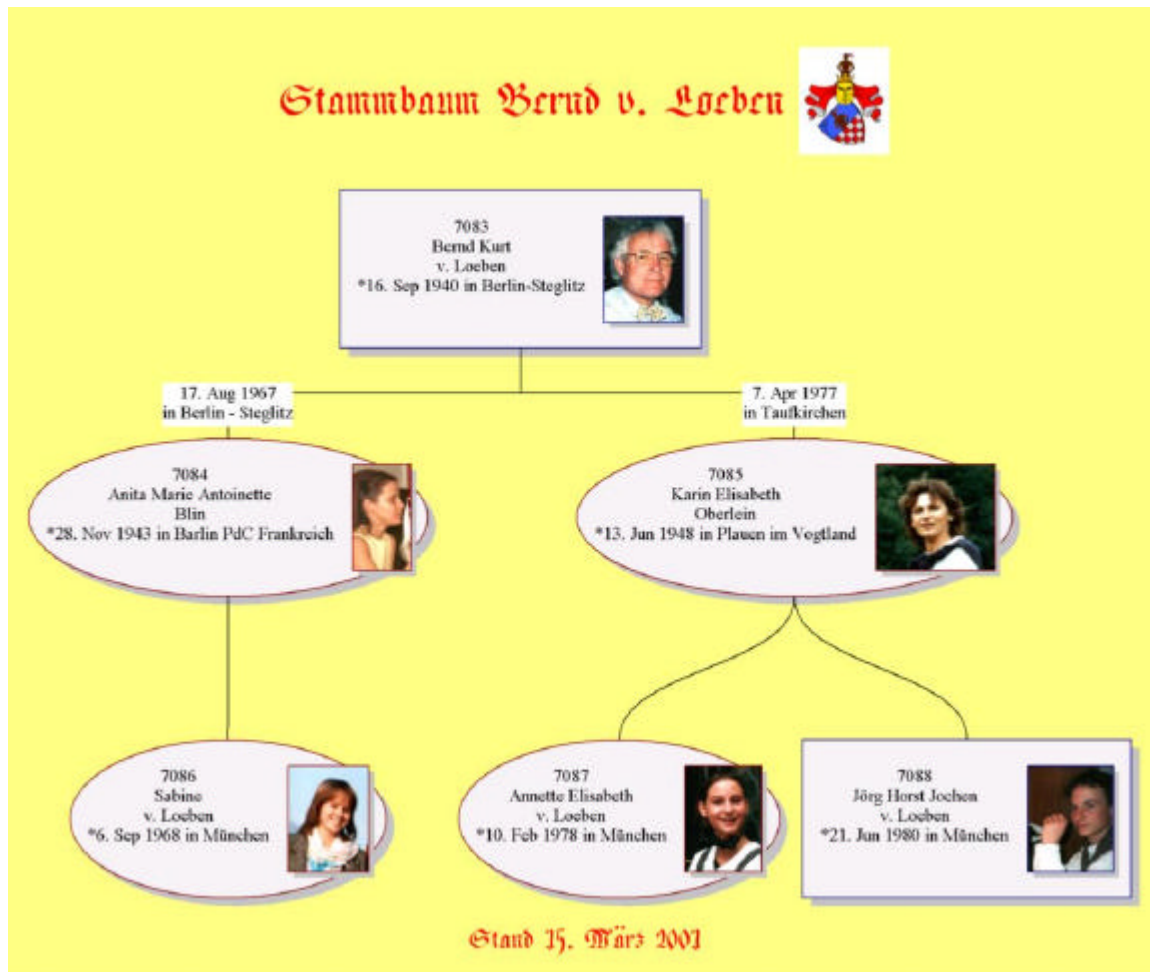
Stammbaum Bernd v. Loeben

7083
Bernd Kurt
v. Loeben
*16. Sep 1940 in Berlin-Steglitz

17. Aug 1967
in Berlin - Steglitz

7. Apr 1977
in Taufkirchen

7084
Anita Marie Antoinette
Blin
*28. Nov 1943 in Barlin PdC Frankreich

7085
Karin Elisabeth
Oberlein
*13. Jun 1948 in Plauen im Vogtland

7086
Sabine
v. Loeben
*6. Sep 1968 in München

7087
Annette Elisabeth
v. Loeben
*10. Feb 1978 in München

7088
Jörg Horst Jochen
v. Loeben
*21. Jun 1980 in München

Stand 15. März 2001